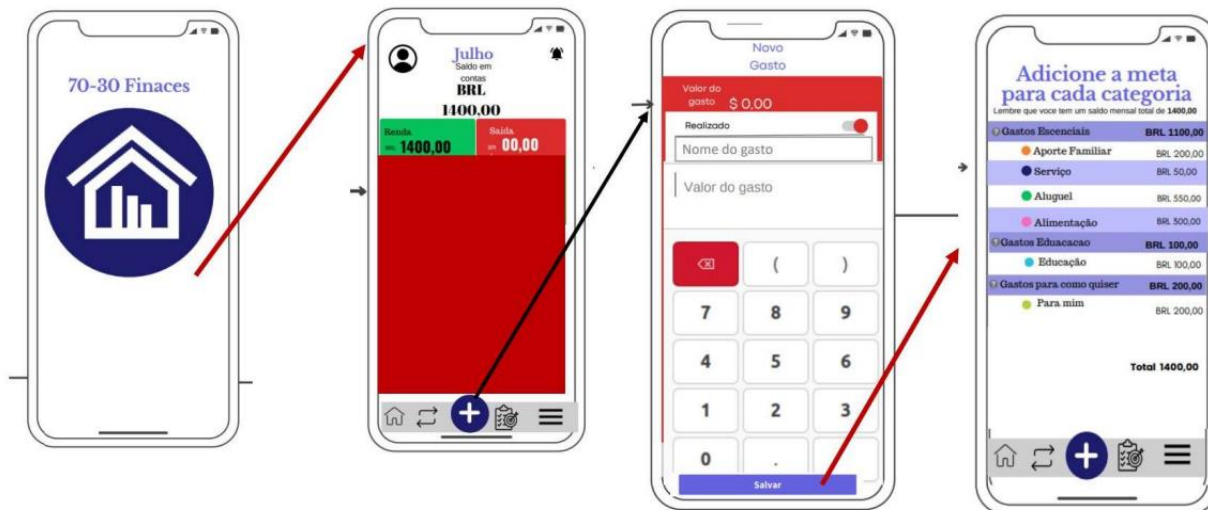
70-30 Finaces

Julho
Saldo em contas
BRL
1400,00

Renda
BRL 1400,00

Saída
BRL 00,00

Novo Gasto

Valor do gasto $ 0.00

Realizado

Nome do gasto

Valor do gasto

⌫ ( )
7 8 9
4 5 6
1 2 3
0 .

Salvar

Adicione a meta para cada categoria
Lembre que voce tem um saldo mensal total de 1400,00

| | |
|---|---|
| Gastos Escenciais | BRL 1100,00 |
| Aporte Familiar | BRL 200,00 |
| Serviço | BRL 50,00 |
| Aluguel | BRL 550,00 |
| Alimentação | BRL 300,00 |
| Gastos Educacao | BRL 100,00 |
| Educação | BRL 100,00 |
| Gastos para como quiser | BRL 200,00 |
| Para mim | BRL 200,00 |

Total 1400,00